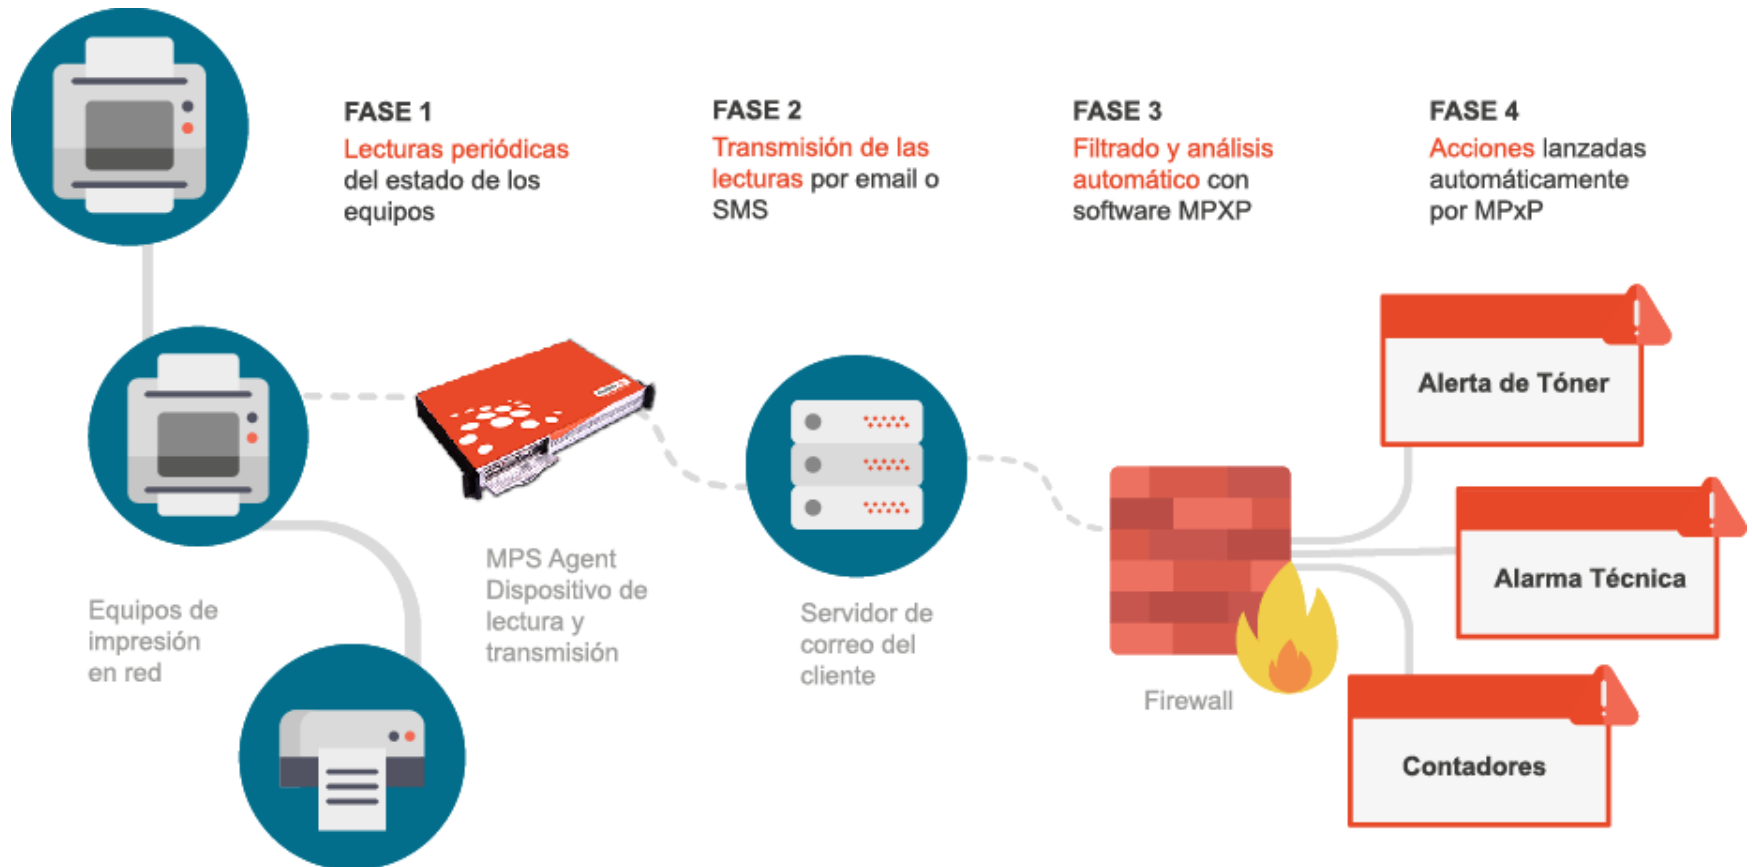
FASE 1
Lecturas periódicas del estado de los equipos

FASE 2
Transmisión de las lecturas por email o SMS

FASE 3
Filtrado y análisis automático con software MPXP

FASE 4
Acciones lanzadas automáticamente por MPxP

Alerta de Tóner

Alarma Técnica

Contadores

Equipos de impresión en red

MPS Agent Dispositivo de lectura y transmisión

Servidor de correo del cliente

Firewall